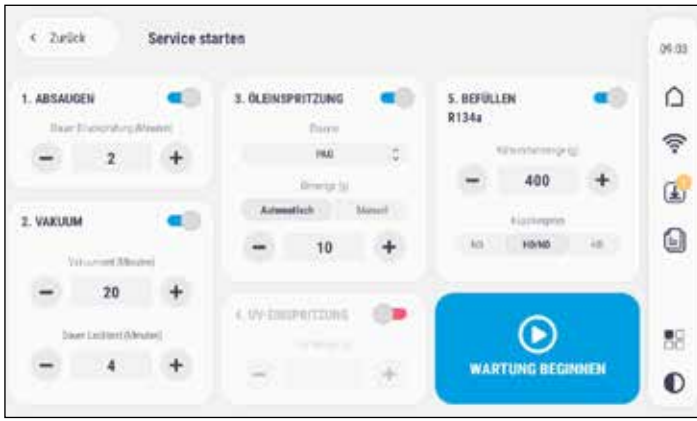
< Zurück

Service starten

09:03

1. ABSAUGEN

Dauer Dichtprüfung (Minuten)

−

2

+

2. VAKUUM

Vakuumzeit (Minuten)

−

20

+

Dauer Lecktest (Minuten)

−

4

+

3. ÖLEINSPRITZUNG

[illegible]

PAG

Menge (g)

Automatisch

Manuell

−

10

+

4. UV-EINSPRITZUNG

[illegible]

−

+

5. BEFÜLLEN

R134a

Kältemittelmenge (g)

−

400

+

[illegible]

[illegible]

HD/ND

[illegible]

WARTUNG BEGINNEN